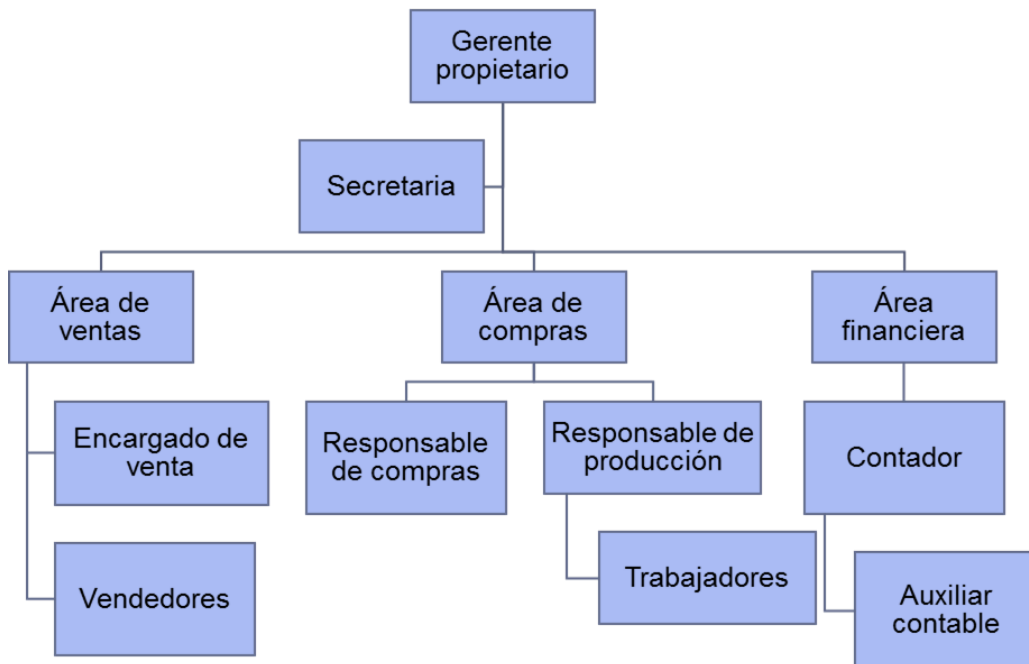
Gerente propietario

Secretaria

Área de ventas

Encargado de venta

Vendedores

Área de compras

Responsable de compras

Responsable de producción

Trabajadores

Área financiera

Contador

Auxiliar contable